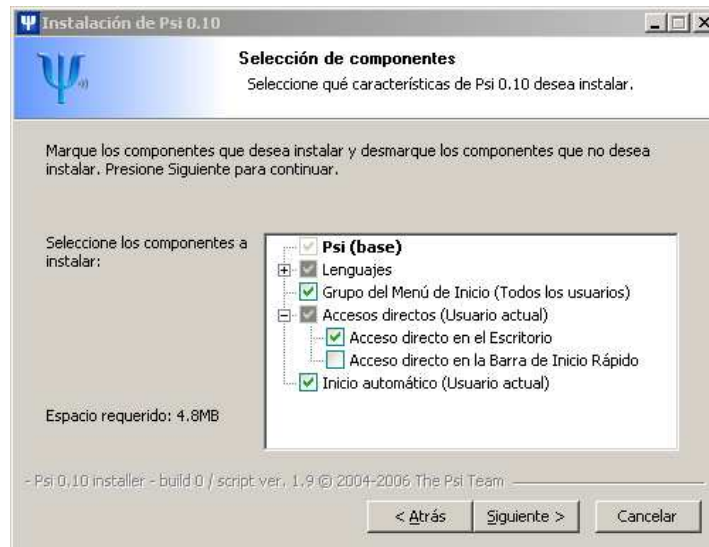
Instalación de Psi 0.10

Selección de componentes
Seleccione qué características de Psi 0.10 desea instalar.

Marque los componentes que desea instalar y desmarque los componentes que no desea instalar. Presione Siguiente para continuar.

Seleccione los componentes a instalar:

Psi (base)
Lenguajes
Grupo del Menú de Inicio (Todos los usuarios)
Accesos directos (Usuario actual)
Acceso directo en el Escritorio
Acceso directo en la Barra de Inicio Rápido
Inicio automático (Usuario actual)

Espacio requerido: 4.8MB

- Psi 0.10 installer - build 0 / script ver. 1.9 © 2004-2006 The Psi Team

< Atrás
Siguiente >
Cancelar